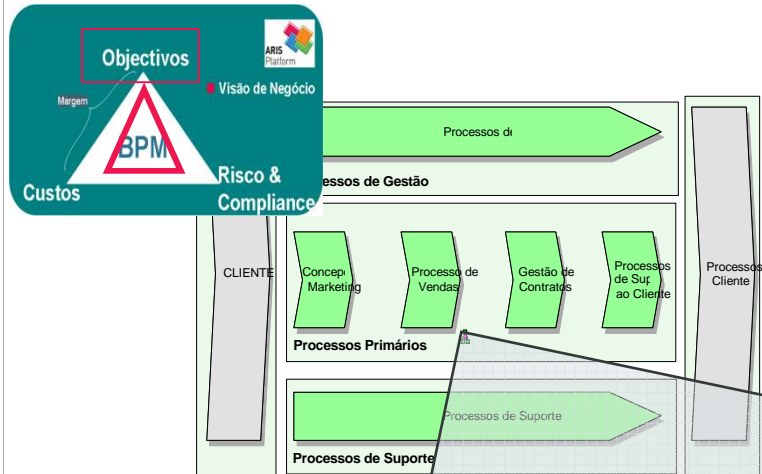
Objectivos

ARIS Platform

Visão de Negócio

Margem

BPM

Custos

Risco & Compliance

Processos de

Processos de Gestão

CLIENTE

Concep Marketing

Processo de Vendas

Gestão de Contratos

Processos de Sup ao Cliente

Processos Cliente

Processos Primários

Processos de Suporte

Processos de Suporte